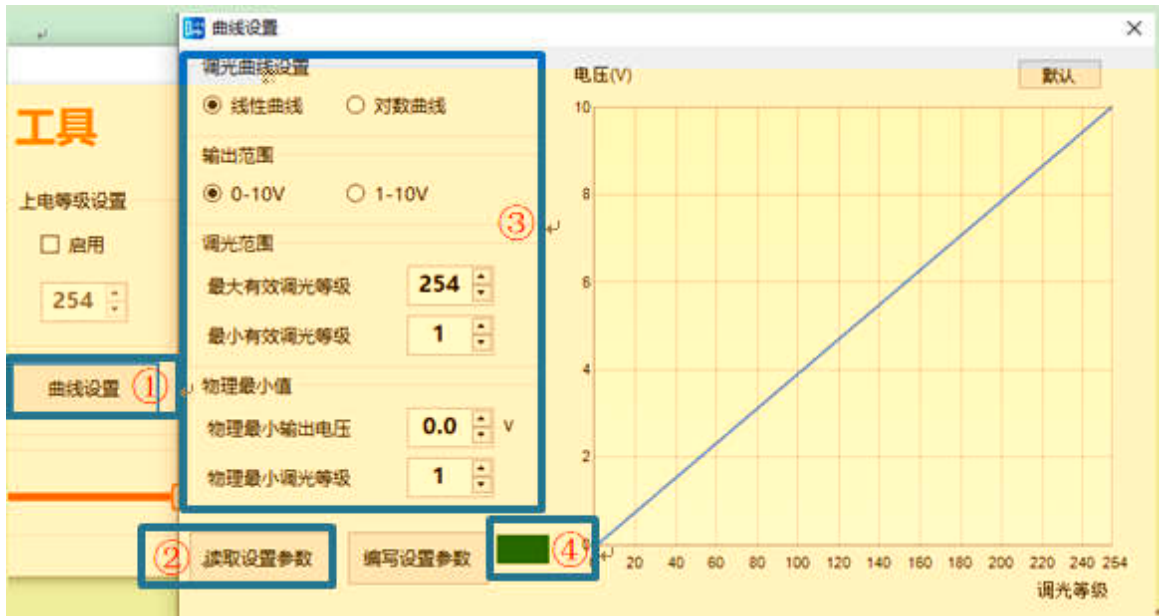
工具

上电等级设置

启用

254

曲线设置 ①

曲线设置

调光曲线设置

线性曲线　对数曲线

输出范围

0-10V　1-10V

调光范围

最大有效调光等级 254

最小有效调光等级 1

物理最小值

物理最小输出电压 0.0 V

物理最小调光等级 1

③

② 读取设置参数

编写设置参数

④

电压(V)

默认

10
8
6
4
2
0

20 40 60 80 100 120 140 160 180 200 220 240 254

调光等级